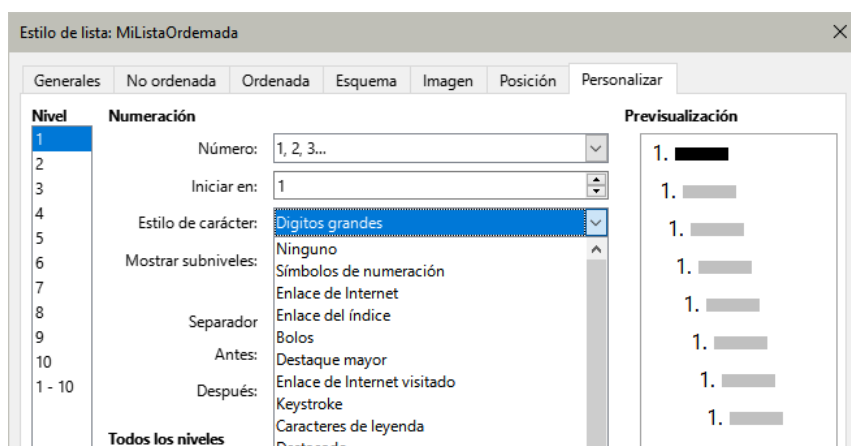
Estilo de lista: MiListaOrdemada

Generales | No ordenada | Ordenada | Esquema | Imagen | Posición | Personalizar

Nivel
1
2
3
4
5
6
7
8
9
10
1 - 10

Numeración

Número: 1, 2, 3...

Iniciar en: 1

Estilo de carácter: Digitos grandes

Mostrar subniveles:

Separador

Antes:

Después:

Todos los niveles

Ninguno
Símbolos de numeración
Enlace de Internet
Enlace del índice
Bolos
Destaque mayor
Enlace de Internet visitado
Keystroke
Caracteres de leyenda
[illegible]

Previsualización

1.
1.
1.
1.
1.
1.
1.
1.